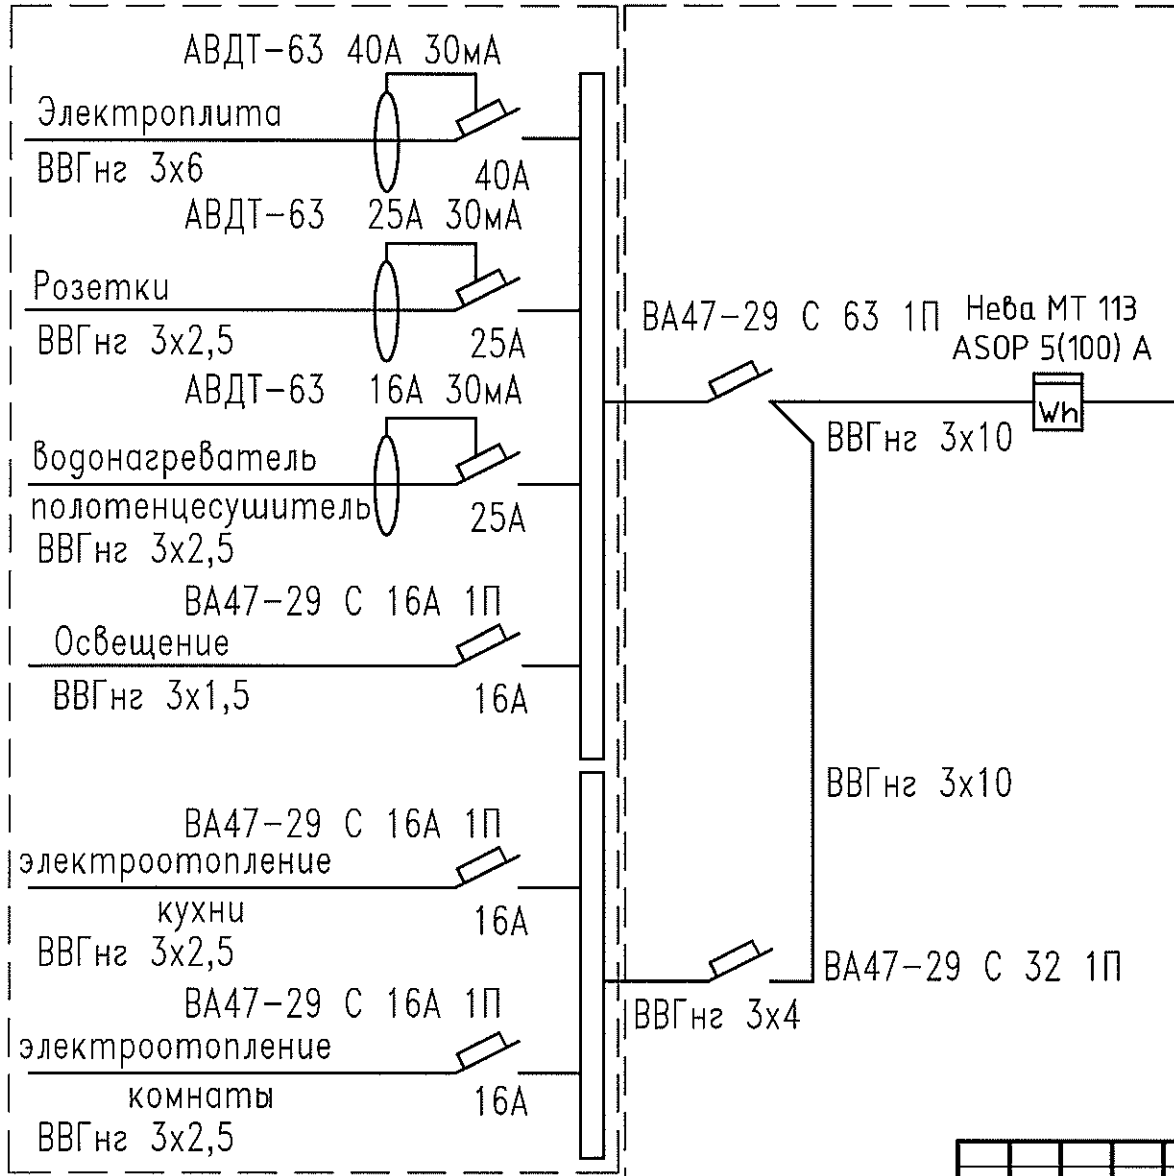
АВДТ-63 40А 30мА
Электроплита
ВВГнг 3х6
40А
АВДТ-63 25А 30мА
Розетки
ВВГнг 3х2,5
25А
АВДТ-63 16А 30мА
Водонагреватель
полотенцесушитель
ВВГнг 3х2,5
25А
ВА47-29 С 16А 1П
Освещение
ВВГнг 3х1,5
16А
ВА47-29 С 16А 1П
электроотопление
кухни
ВВГнг 3х2,5
16А
ВА47-29 С 16А 1П
электроотопление
комнаты
ВВГнг 3х2,5
16А
ВА47-29 С 63 1П
Нева МТ 113
ASOP 5(100) A
Wh
ВВГнг 3х10
ВВГнг 3х10
ВА47-29 С 32 1П
ВВГнг 3х4